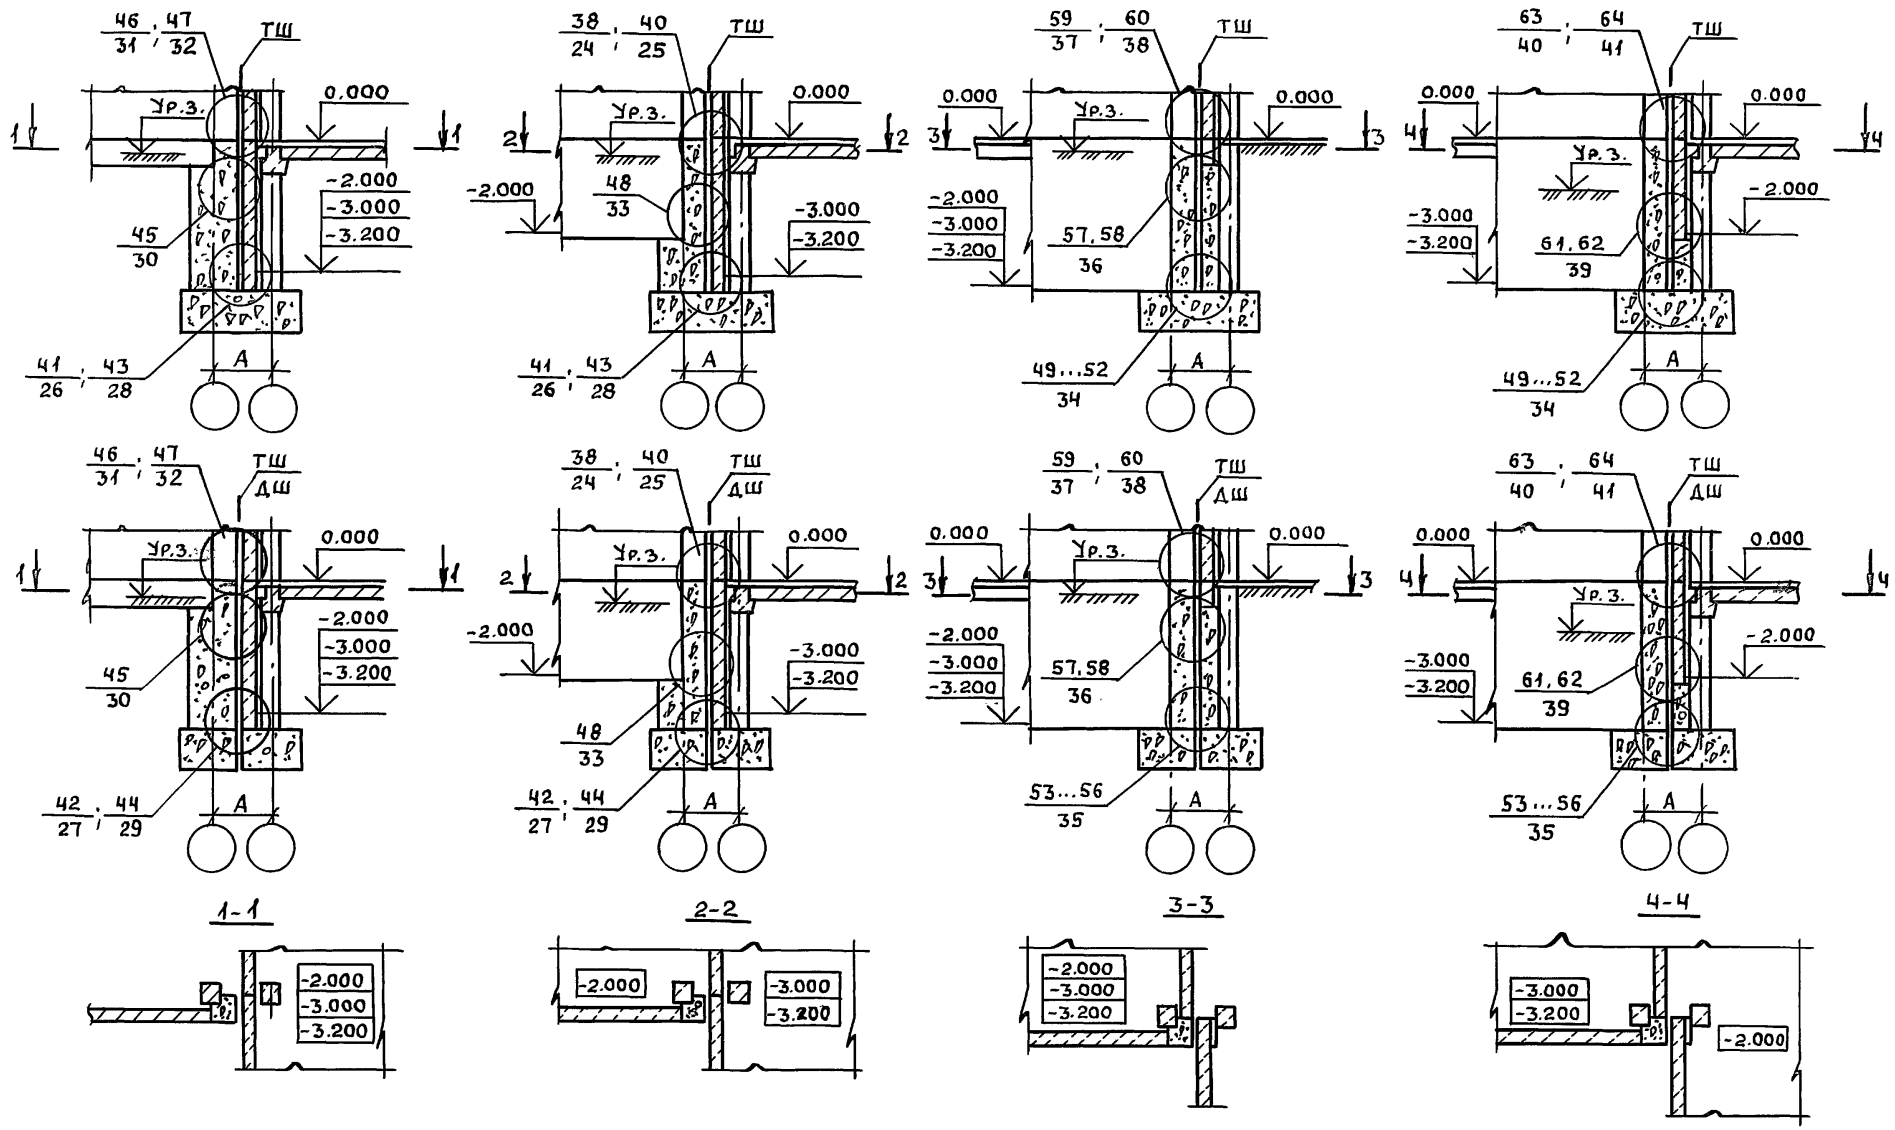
$\frac{46}{31}$; $\frac{47}{32}$
ТШ
0.000
Ур.з.
1
1
-2.000
-3.000
-3.200
$\frac{45}{30}$
$\frac{41}{26}$; $\frac{43}{28}$
А

$\frac{38}{24}$; $\frac{40}{25}$
ТШ
0.000
Ур.з.
2
2
-2.000
$\frac{48}{33}$
-3.000
-3.200
$\frac{41}{26}$; $\frac{43}{28}$
А

$\frac{59}{37}$; $\frac{60}{38}$
ТШ
0.000
Ур.з.
0.000
3
3
-2.000
-3.000
-3.200
$\frac{57,58}{36}$
$\frac{49...52}{34}$
А

$\frac{63}{40}$; $\frac{64}{41}$
ТШ
0.000
0.000
4
4
Ур.з.
-2.000
-3.000
-3.200
$\frac{61,62}{39}$
$\frac{49...52}{34}$
А

$\frac{46}{31}$; $\frac{47}{32}$
ТШ
ДШ
Ур.з.
0.000
1
1
-2.000
-3.000
-3.200
$\frac{45}{30}$
$\frac{42}{27}$; $\frac{44}{29}$
А

$\frac{38}{24}$; $\frac{40}{25}$
ТШ
ДШ
Ур.з.
0.000
2
2
-2.000
-3.000
-3.200
$\frac{48}{33}$
$\frac{42}{27}$; $\frac{44}{29}$
А

$\frac{59}{37}$; $\frac{60}{38}$
ТШ
ДШ
0.000
Ур.з.
0.000
3
3
-2.000
-3.000
-3.200
$\frac{57,58}{36}$
$\frac{53...56}{35}$
А

$\frac{63}{40}$; $\frac{64}{41}$
ТШ
ДШ
0.000
0.000
4
4
Ур.з.
-2.000
-3.000
-3.200
$\frac{61,62}{39}$
$\frac{53...56}{35}$
А

1-1
-2.000
-3.000
-3.200

2-2
-2.000
-3.000
-3.200

3-3
-2.000
-3.000
-3.200

4-4
-3.000
-3.200
-2.000